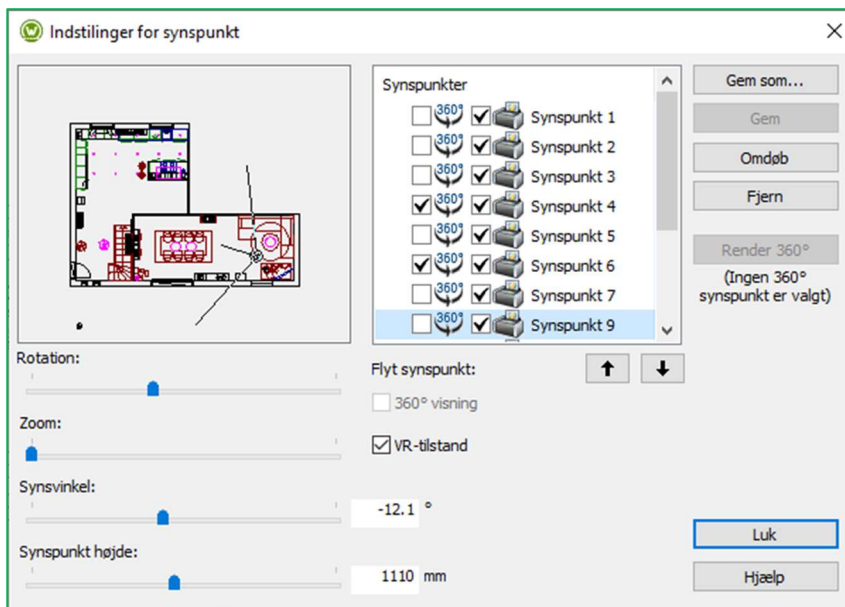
Indstilinger for synspunkt

Synspunkter
360° Synspunkt 1
360° Synspunkt 2
360° Synspunkt 3
360° Synspunkt 4
360° Synspunkt 5
360° Synspunkt 6
360° Synspunkt 7
360° Synspunkt 9

Gem som...
Gem
Omdøb
Fjern
Render 360°
(Ingen 360° synspunkt er valgt)

Rotation:
Zoom:
Synsvinkel:
-12.1 °
Synspunkt højde:
1110 mm

Flyt synspunkt:
360° visning
VR-tilstand

Luk
Hjælp